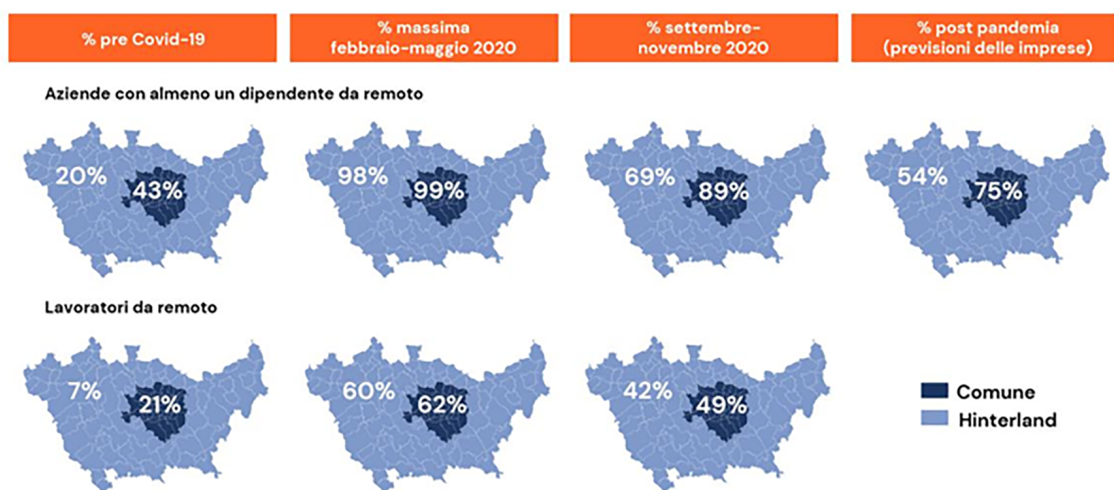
% pre Covid-19

% massima febbraio-maggio 2020

% settembre-novembre 2020

% post pandemia (previsioni delle imprese)

Aziende con almeno un dipendente da remoto

20%
43%

98%
99%

69%
89%

54%
75%

Lavoratori da remoto

7%
21%

60%
62%

42%
49%

Comune
Hinterland